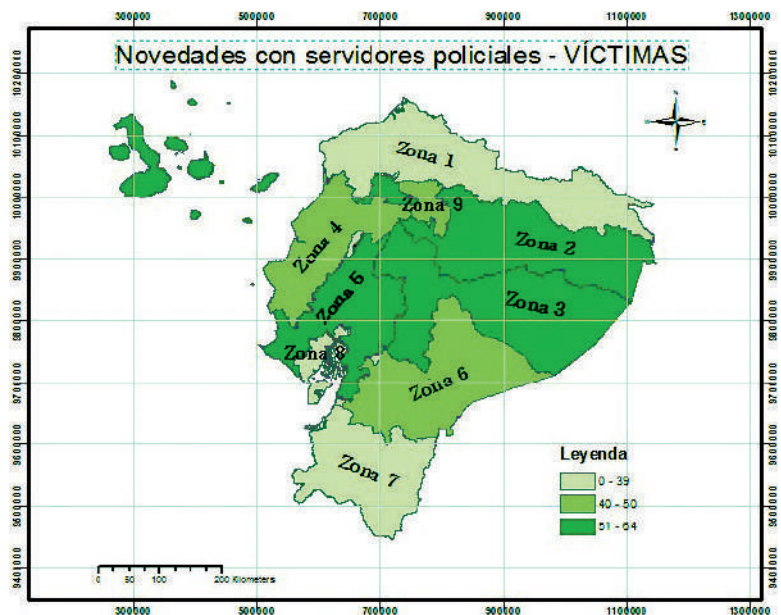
300000 500000 700000 900000 1100000 1300000

Novedades con servidores policiales - VÍCTIMAS

10200000 10100000 10000000 9900000 9800000 9700000 9600000 9500000 9400000

Zona 1
Zona 9
Zona 4
Zona 2
Zona 5
Zona 3
Zona 8
Zona 6
Zona 7

Leyenda
0 - 39
40 - 50
51 - 64

0 50 100 200 Kilometers

300000 500000 700000 900000 1100000 1300000